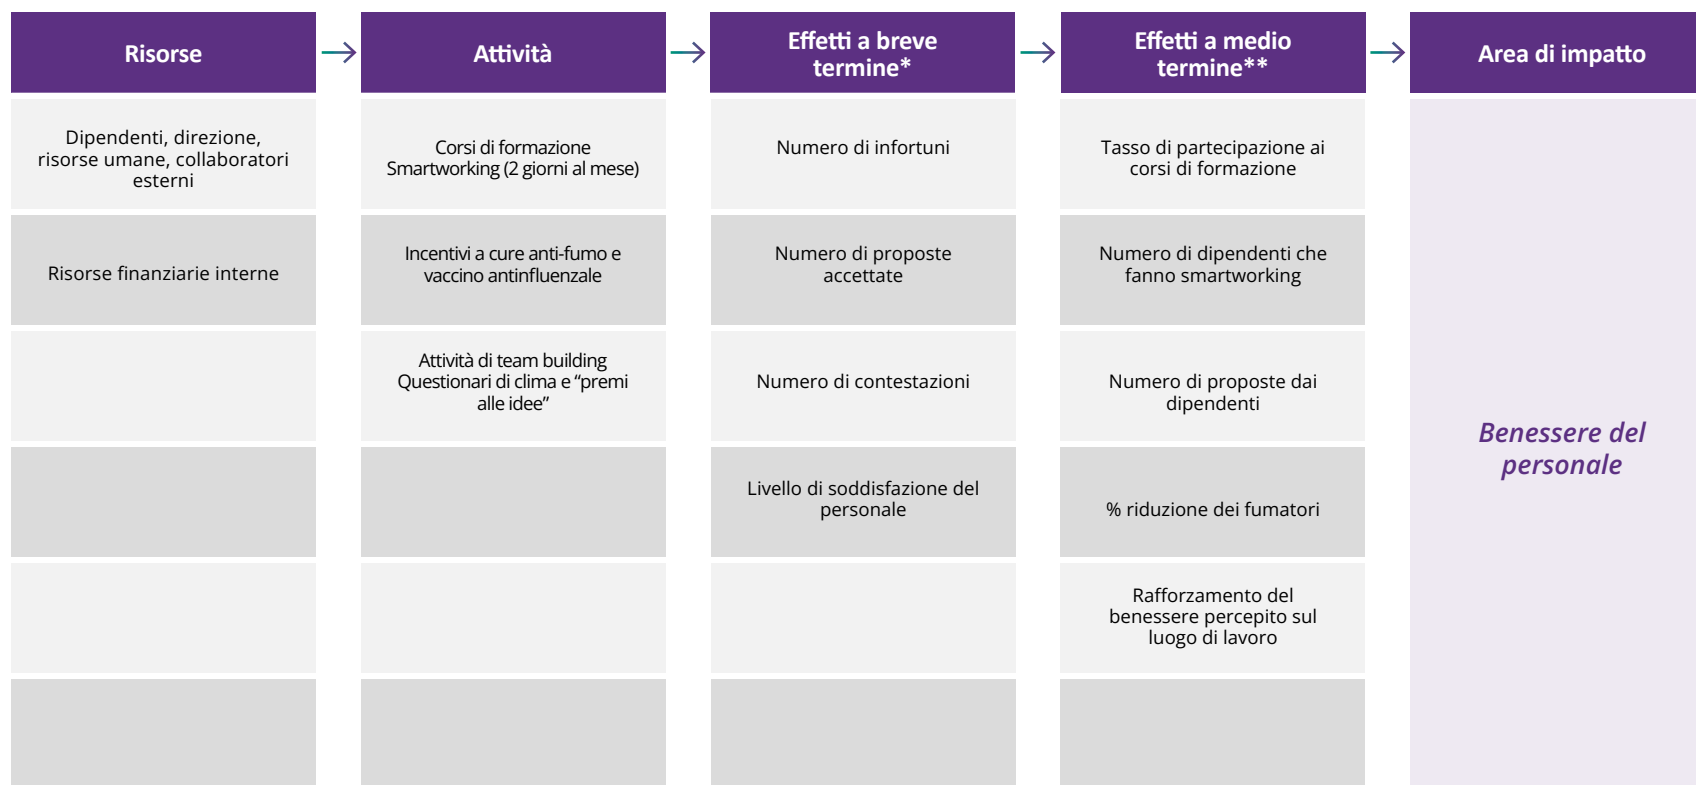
| Risorse | Attività | Effetti a breve termine* | Effetti a medio termine** | Area di impatto |
|---|---|---|---|---|
| Dipendenti, direzione, risorse umane, collaboratori esterni | Corsi di formazione Smartworking (2 giorni al mese) | Numero di infortuni | Tasso di partecipazione ai corsi di formazione | |
| Risorse finanziarie interne | Incentivi a cure anti-fumo e vaccino antinfluenzale | Numero di proposte accettate | Numero di dipendenti che fanno smartworking | |
| | Attività di team building Questionari di clima e “premi alle idee” | Numero di contestazioni | Numero di proposte dai dipendenti | Benessere del personale |
| | | Livello di soddisfazione del personale | % riduzione dei fumatori | |
| | | | Rafforzamento del benessere percepito sul luogo di lavoro | |
| | | | | |